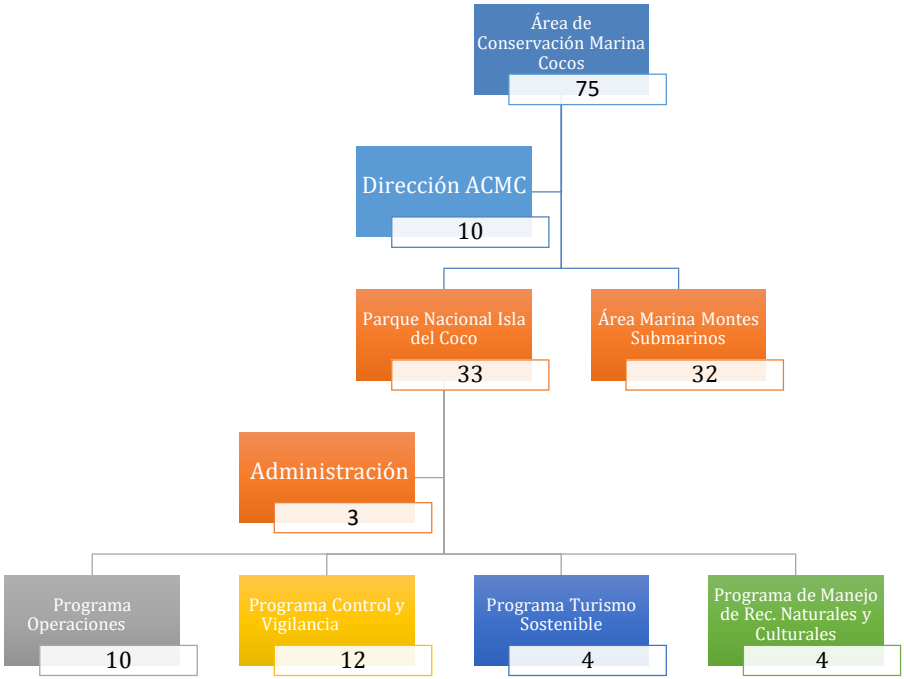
Área de Conservación Marina Cocos
75

Dirección ACMC
10

Parque Nacional Isla del Coco
33

Área Marina Montes Submarinos
32

Administración
3

Programa Operaciones
10

Programa Control y Vigilancia
12

Programa Turismo Sostenible
4

Programa de Manejo de Rec. Naturales y Culturales
4